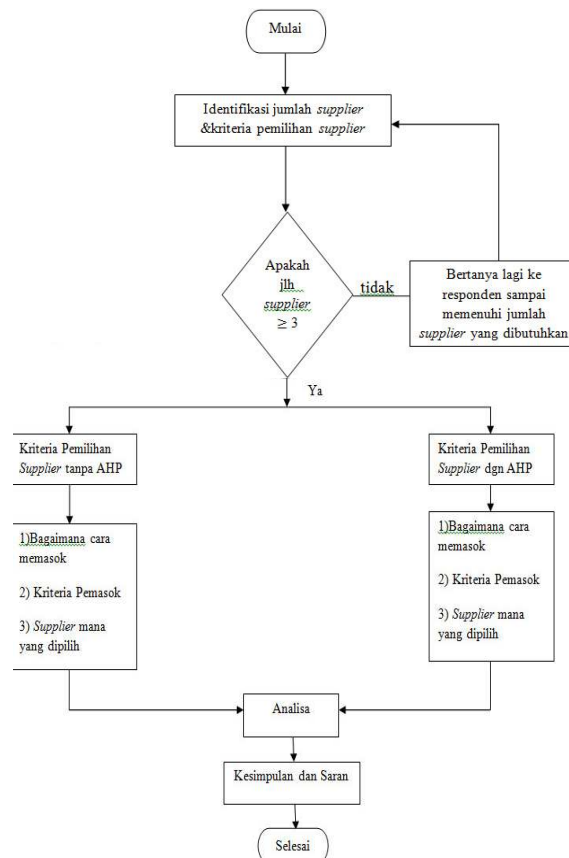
Mulai

Identifikasi jumlah supplier &kriteria pemilihan supplier

Apakah jlh supplier $\geq 3$

tidak

Bertanya lagi ke responden sampai memenuhi jumlah supplier yang dibutuhkan

Ya

Kriteria Pemilihan Supplier tanpa AHP

1)Bagaimana cara memasok

2) Kriteria Pemasok

3) Supplier mana yang dipilih

Kriteria Pemilihan Supplier dgn AHP

1)Bagaimana cara memasok

2) Kriteria Pemasok

3) Supplier mana yang dipilih

Analisa

Kesimpulan dan Saran

Selesai